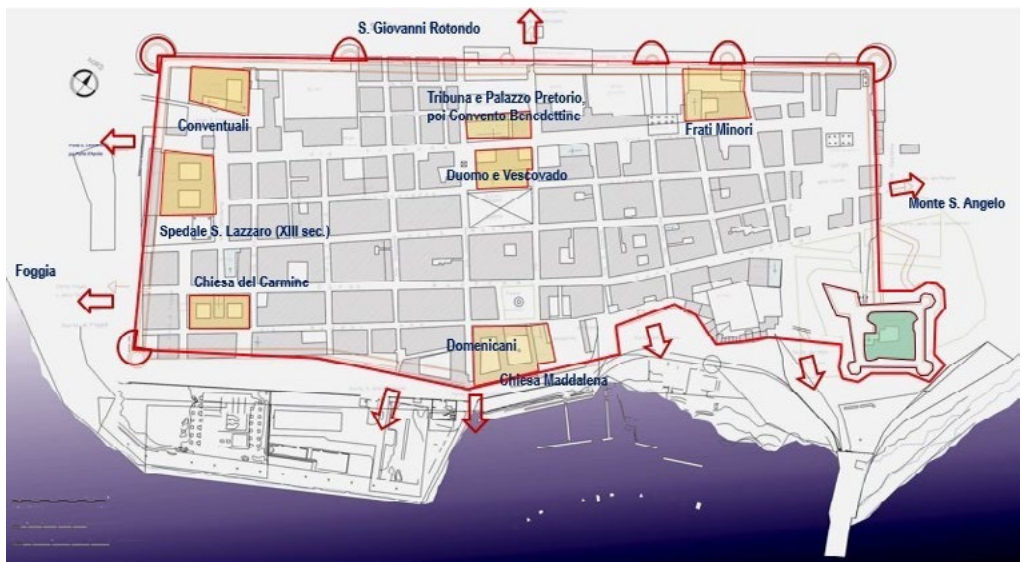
S. Giovanni Rotondo

Conventuali

Tribuna e Palazzo Pretorio, poi Convento Benedettino

Frati Minori

Duomo e Vescovado

Monte S. Angelo

Spedale S. Lazzaro (XIII sec.)

Foggia

Chiesa del Carmine

Domenicani

Chiesa Maddalena